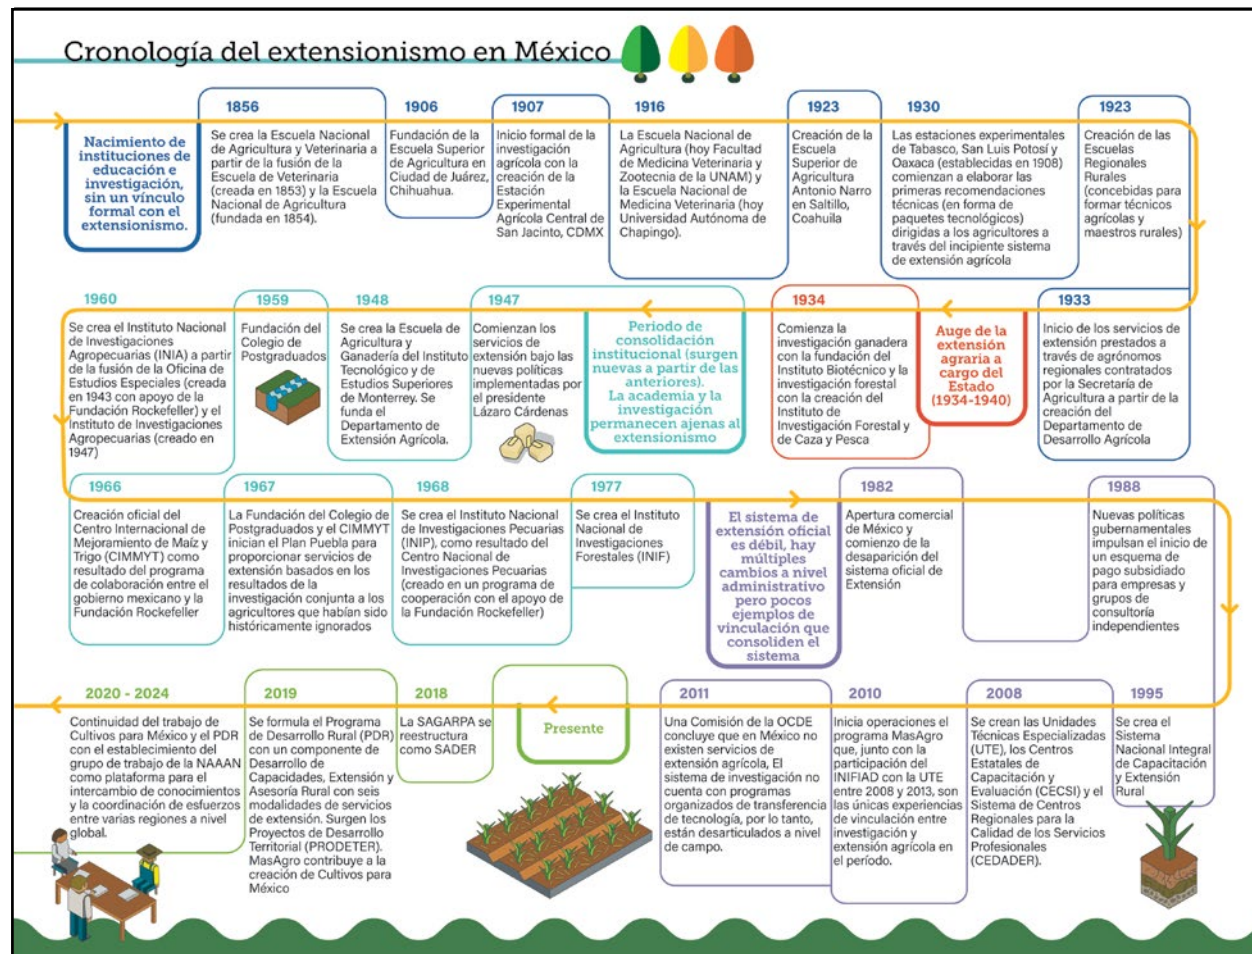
Cronología del extensionismo en México

Nacimiento de instituciones de educación e investigación, sin un vínculo formal con el extensionismo.

1856
Se crea la Escuela Nacional de Agricultura y Veterinaria a partir de la fusión de la Escuela de Veterinaria (creada en 1853) y la Escuela Nacional de Agricultura (fundada en 1854).

1906
Fundación de la Escuela Superior de Agricultura en Ciudad de Juárez, Chihuahua.

1907
Inicio formal de la investigación agrícola con la creación de la Estación Experimental Agrícola Central de San Jacinto, CDMX

1916
La Escuela Nacional de Agricultura (hoy Facultad de Medicina Veterinaria y Zootecnia de la UNAM) y la Escuela Nacional de Medicina Veterinaria (hoy Universidad Autónoma de Chapingo).

1923
Creación de la Escuela Superior de Agricultura Antonio Narro en Saltillo, Coahuila

1930
Las estaciones experimentales de Tabasco, San Luis Potosí y Oaxaca (establecidas en 1908) comienzan a elaborar las primeras recomendaciones técnicas (en forma de paquetes tecnológicos) dirigidas a los agricultores a través del incipiente sistema de extensión agrícola

1923
Creación de las Escuelas Regionales Rurales (concebidas para formar técnicos agrícolas y maestros rurales)

1960
Se crea el Instituto Nacional de Investigaciones Agropecuarias (INIA) a partir de la fusión de la Oficina de Estudios Especiales (creada en 1943 con apoyo de la Fundación Rockefeller) y el Instituto de Investigaciones Agropecuarias (creado en 1947)

1959
Fundación del Colegio de Postgraduados

1948
Se crea la Escuela de Agricultura y Ganadería del Instituto Tecnológico y de Estudios Superiores de Monterrey. Se funda el Departamento de Extensión Agrícola.

1947
Comienzan los servicios de extensión bajo las nuevas políticas implementadas por el presidente Lázaro Cárdenas

Periodo de consolidación institucional (surgen nuevas a partir de las anteriores). La academia y la investigación permanecen ajenas al extensionismo

1934
Comienza la investigación ganadera con la fundación del Instituto Biotécnico y la investigación forestal con la creación del Instituto de Investigación Forestal y de Caza y Pesca

Auge de la extensión agraria a cargo del Estado (1934-1940)

1933
Inicio de los servicios de extensión prestados a través de agrónomos regionales contratados por la Secretaría de Agricultura a partir de la creación del Departamento de Desarrollo Agrícola

1966
Creación oficial del Centro Internacional de Mejoramiento de Maíz y Trigo (CIMMYT) como resultado del programa de colaboración entre el gobierno mexicano y la Fundación Rockefeller

1967
La Fundación del Colegio de Postgraduados y el CIMMYT inician el Plan Puebla para proporcionar servicios de extensión basados en los resultados de la investigación conjunta a los agricultores que habían sido históricamente ignorados

1968
Se crea el Instituto Nacional de Investigaciones Pecuarias (INIP), como resultado del Centro Nacional de Investigaciones Pecuarias (creado en un programa de cooperación con el apoyo de la Fundación Rockefeller)

1977
Se crea el Instituto Nacional de Investigaciones Forestales (INIF)

El sistema de extensión oficial es débil, hay múltiples cambios a nivel administrativo pero pocos ejemplos de vinculación que consoliden el sistema

1982
Apertura comercial de México y comienzo de la desaparición del sistema oficial de Extensión

1988
Nuevas políticas gubernamentales impulsan el inicio de un esquema de pago subsidiado para empresas y grupos de consultoría independientes

2020 - 2024
Continuidad del trabajo de Cultivos para México y el PDR con el establecimiento del grupo de trabajo de la NAAAN como plataforma para el intercambio de conocimientos y la coordinación de esfuerzos entre varias regiones a nivel global.

2019
Se formula el Programa de Desarrollo Rural (PDR) con un componente de Desarrollo de Capacidades, Extensión y Asesoría Rural con seis modalidades de servicios de extensión. Surgen los Proyectos de Desarrollo Territorial (PRODETER). MasAgro contribuye a la creación de Cultivos para México

2018
La SAGARPA se reestructura como SADER

Presente

2011
Una Comisión de la OCDE concluye que en México no existen servicios de extensión agrícola, El sistema de investigación no cuenta con programas organizados de transferencia de tecnología, por lo tanto, están desarticulados a nivel de campo.

2010
Inicia operaciones el programa MasAgro que, junto con la participación del INIFAD con la UTE entre 2008 y 2013, son las únicas experiencias de vinculación entre investigación y extensión agrícola en el período.

2008
Se crean las Unidades Técnicas Especializadas (UTE), los Centros Estatales de Capacitación y Evaluación (CECSI) y el Sistema de Centros Regionales para la Calidad de los Servicios Profesionales (CEDADER).

1995
Se crea el Sistema Nacional Integral de Capacitación y Extensión Rural